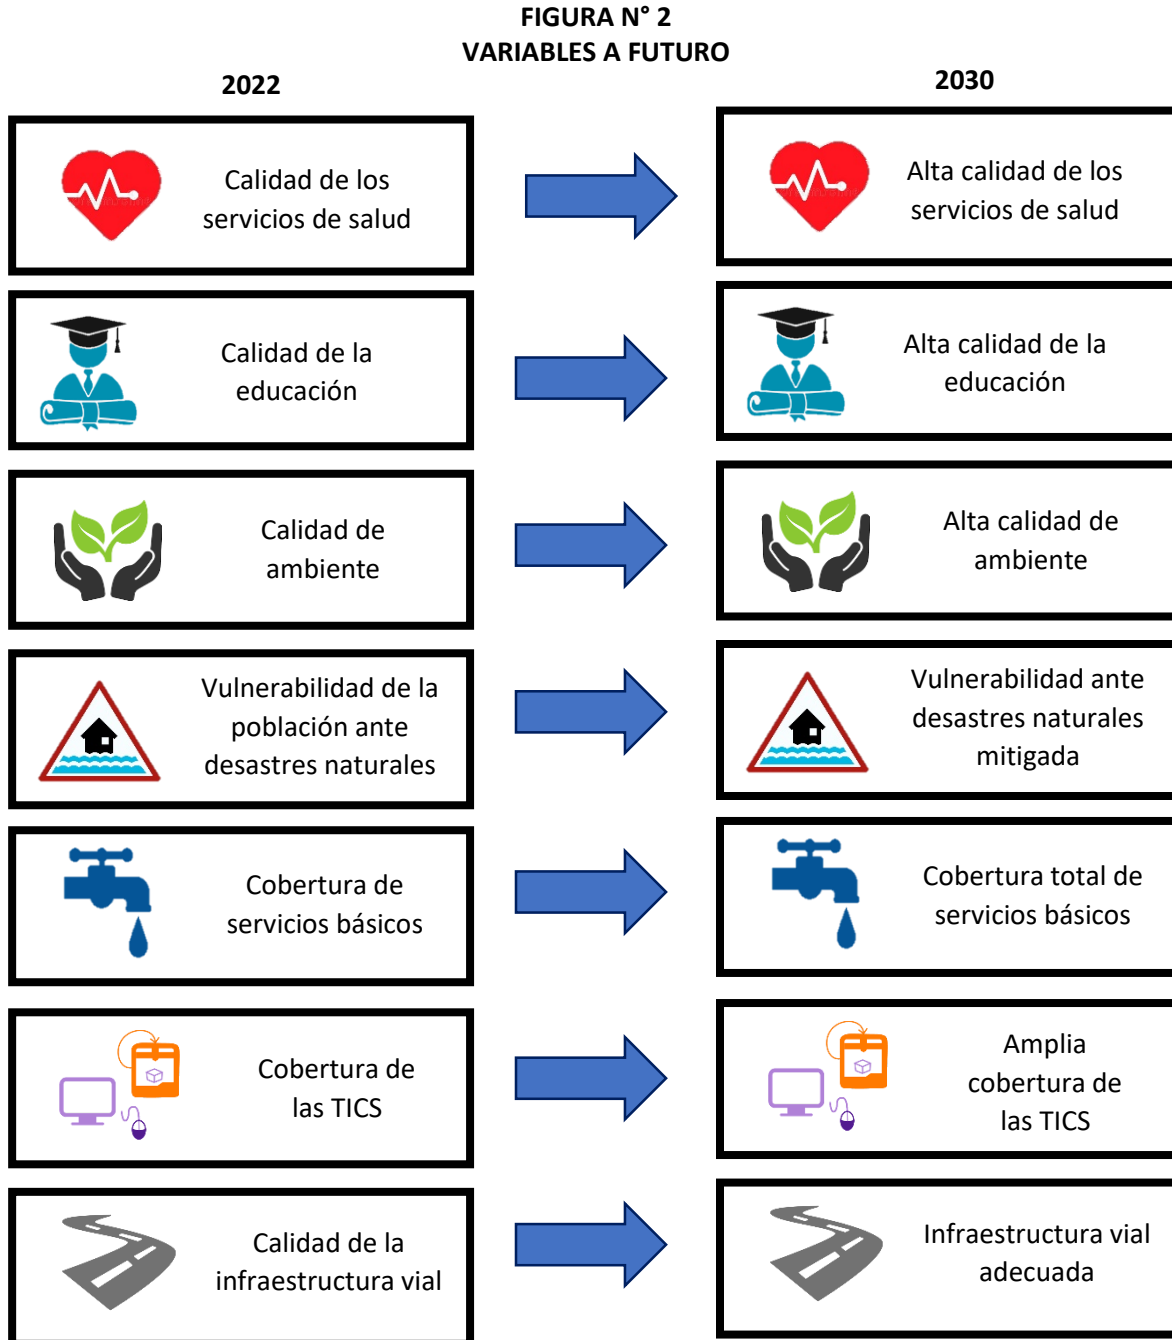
FIGURA N° 2
VARIABLES A FUTURO

2022

2030

Calidad de los servicios de salud

Alta calidad de los servicios de salud

Calidad de la educación

Alta calidad de la educación

Calidad de ambiente

Alta calidad de ambiente

Vulnerabilidad de la población ante desastres naturales

Vulnerabilidad ante desastres naturales mitigada

Cobertura de servicios básicos

Cobertura total de servicios básicos

Cobertura de las TICS

Amplia cobertura de las TICS

Calidad de la infraestructura vial

Infraestructura vial adecuada